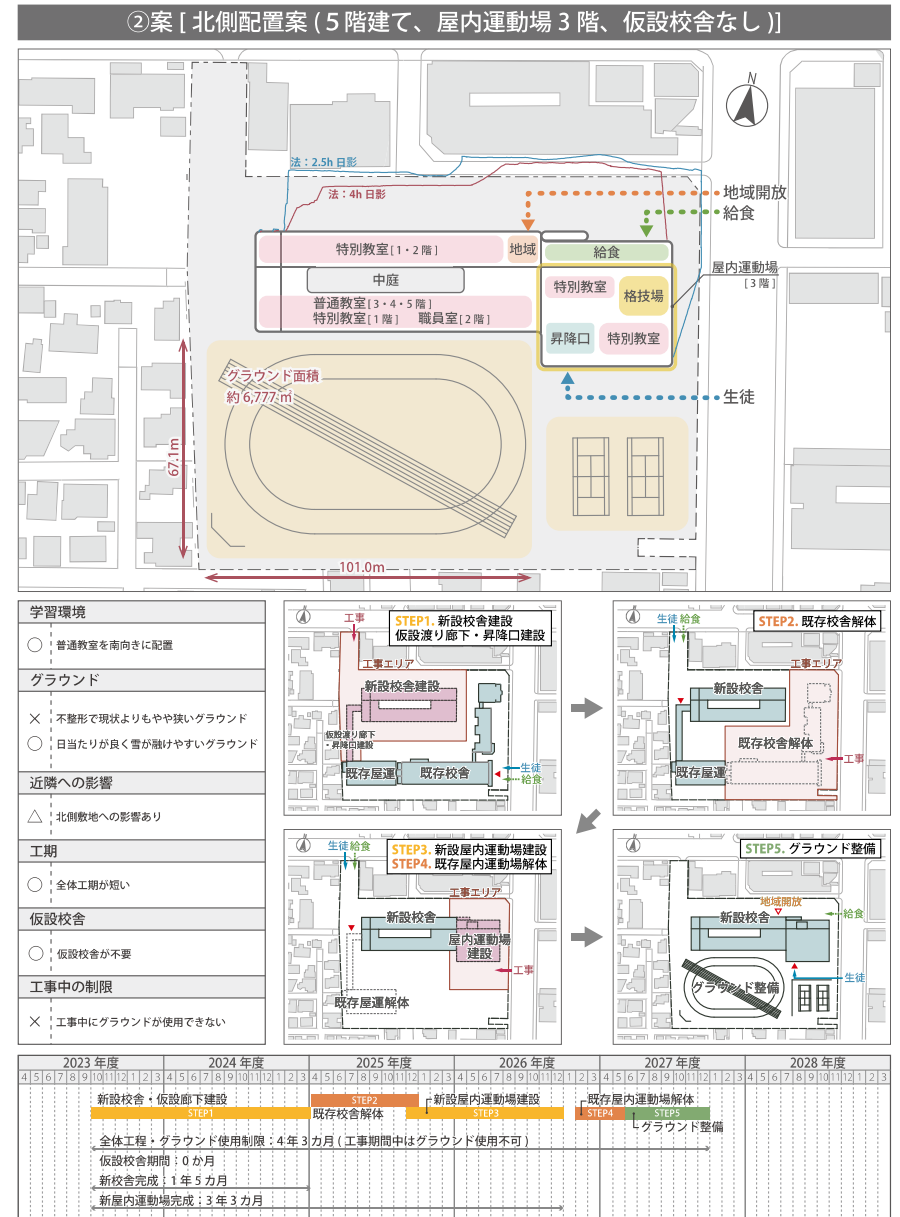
②案 [ 北側配置案 ( 5 階建て、屋内運動場 3 階、仮設校舎なし )]

N

法：2.5h 日影
法：4h 日影

地域開放
給食

特別教室 [ 1・2 階 ]
地域
給食
屋内運動場 [ 3 階 ]
中庭
特別教室
格技場
普通教室 [ 3・4・5 階 ]
特別教室 [ 1 階 ]　職員室 [ 2 階 ]
昇降口
特別教室

生徒

グラウンド面積
約 6,777 ㎡

67.1m
101.0m

学習環境
○ 普通教室を南向きに配置

グラウンド
× 不整形で現状よりもやや狭いグラウンド
○ 日当たりが良く雪が融けやすいグラウンド

近隣への影響
△ 北側敷地への影響あり

工期
○ 全体工期が短い

仮設校舎
○ 仮設校舎が不要

工事中の制限
× 工事中にグラウンドが使用できない

STEP1. 新設校舎建設
仮設渡り廊下・昇降口建設
工事
工事エリア
新設校舎建設
仮設渡り廊下・昇降口建設
既存屋運
既存校舎
生徒
給食

STEP2. 既存校舎解体
生徒 給食
工事エリア
新設校舎
既存校舎解体
既存屋運
工事

STEP3. 新設屋内運動場建設
STEP4. 既存屋内運動場解体
生徒 給食
工事エリア
新設校舎
屋内運動場建設
工事
既存屋運解体

STEP5. グラウンド整備
地域開放
新設校舎
給食
生徒
グラウンド整備

| 2023 年度 | 2024 年度 | 2025 年度 | 2026 年度 | 2027 年度 | 2028 年度 |
|---|---|---|---|---|---|
| 4 5 6 7 8 9 10 11 12 1 2 3 | 4 5 6 7 8 9 10 11 12 1 2 3 | 4 5 6 7 8 9 10 11 12 1 2 3 | 4 5 6 7 8 9 10 11 12 1 2 3 | 4 5 6 7 8 9 10 11 12 1 2 3 | 4 5 6 7 8 9 10 11 12 1 2 3 |

新設校舎・仮設廊下建設
STEP1
STEP2
既存校舎解体
新設屋内運動場建設
STEP3
既存屋内運動場解体
STEP4
STEP5
グラウンド整備

全体工程・グラウンド使用制限：4 年 3 カ月 ( 工事期間中はグラウンド使用不可 )
仮設校舎期間：0 か月
新校舎完成：1 年 5 カ月
新屋内運動場完成：3 年 3 カ月